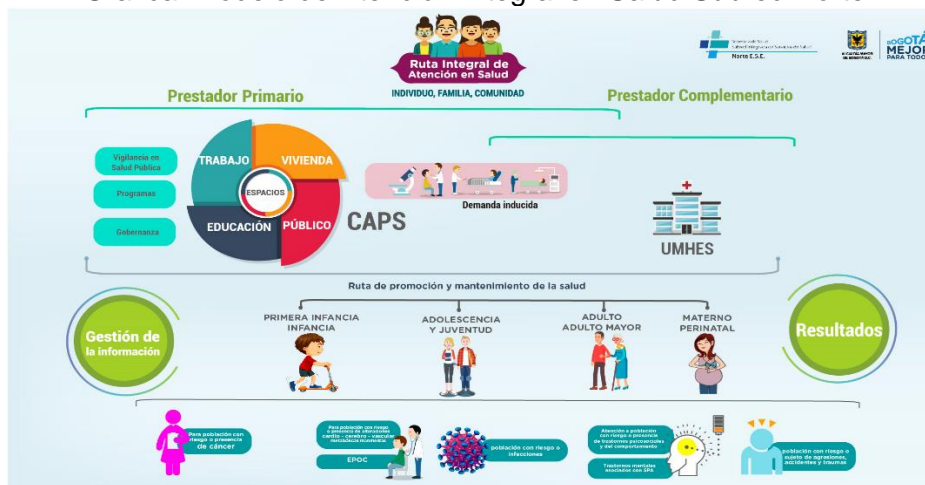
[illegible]

Ruta Integral de Atención en Salud

INDIVIDUO, FAMILIA, COMUNIDAD

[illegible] Norte E.S.E.

BOGOTÁ MEJOR PARA TODOS

Prestador Primario

Prestador Complementario

Vigilancia en Salud Pública

Programas

Gobernanza

TRABAJO

VIVIENDA

ESPACIOS

EDUCACIÓN

PÚBLICO

CAPS

Demanda inducida

UMHES

Ruta de promoción y mantenimiento de la salud

Gestión de la información

PRIMERA INFANCIA INFANCIA

ADOLESCENCIA Y JUVENTUD

ADULTO ADULTO MAYOR

MATERNO PERINATAL

Resultados

Para población con riesgo o presencia de cáncer

Para población con riesgo o presencia de alteraciones cardio - cerebro - vascular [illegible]

EPOC

población con riesgo o infecciones

Atención a población con riesgo o presencia de trastornos psicosociales y del comportamiento

Trastornos mentales asociados con SPA

población con riesgo o sujeto de agresiones, accidentes y traumas